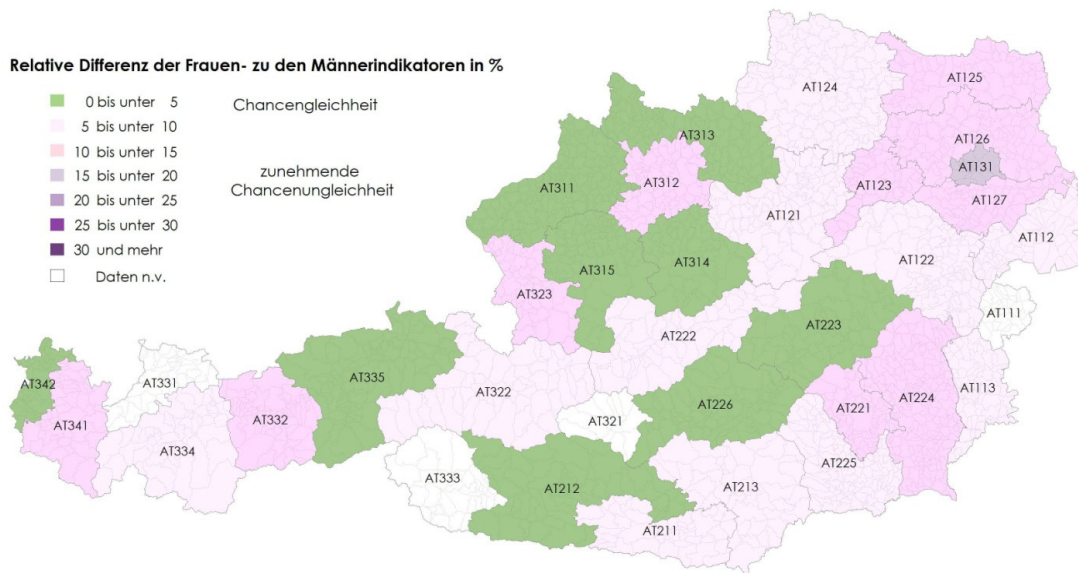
Relative Differenz der Frauen- zu den Männerindikatoren in %

0 bis unter 5
5 bis unter 10
10 bis unter 15
15 bis unter 20
20 bis unter 25
25 bis unter 30
30 und mehr
Daten n.v.

Chancengleichheit

zunehmende Chancenungleichheit

AT124
AT125
AT313
AT126
AT131
AT311
AT312
AT123
AT127
AT121
AT112
AT315
AT314
AT122
AT323
AT111
AT223
AT222
AT342
AT331
AT335
AT322
AT113
AT221
AT224
AT341
AT332
AT321
AT226
AT334
AT225
AT333
AT212
AT213
AT211